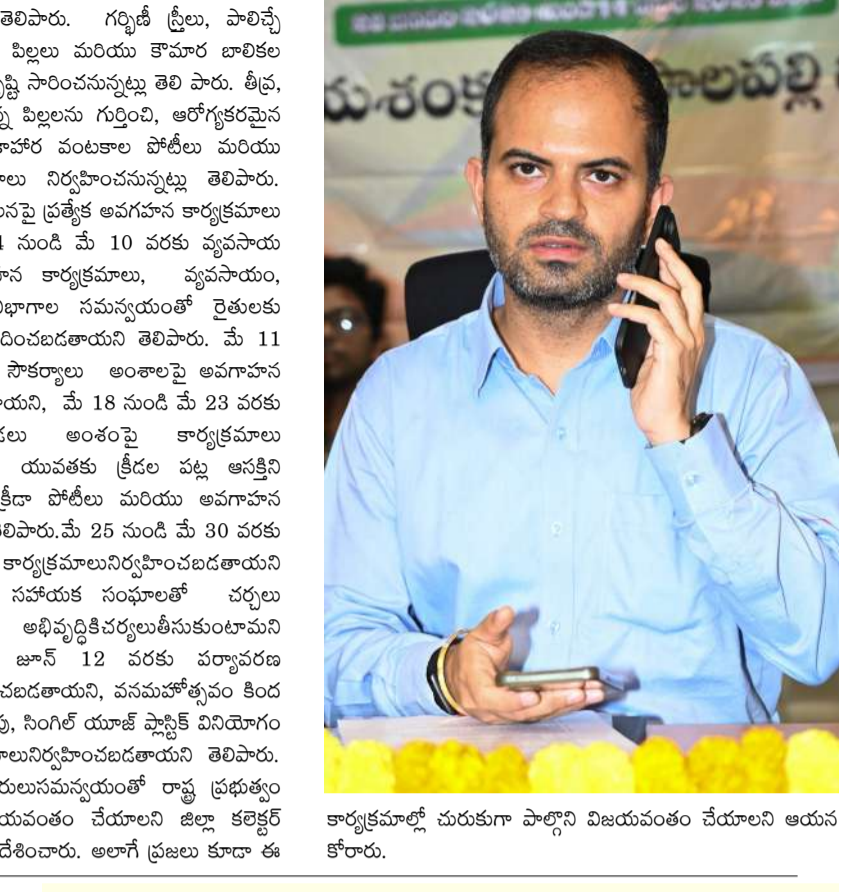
తెలిపారు. గర్భిణీ స్త్రీలు, పాలిచ్చే పిల్లలు మరియు కౌమార బాలికల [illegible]ష్టి సారించనున్నట్లు తెలి పారు. తీవ్ర, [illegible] పిల్లలను గుర్తించి, ఆరోగ్యకరమైన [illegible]హార వంటకాల పోటీలు మరియు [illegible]లు నిర్వహించనున్నట్లు తెలిపారు. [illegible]నపై ప్రత్యేక అవగహన కార్యక్రమాలు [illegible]4 నుండి మే 10 వరకు వ్యవసాయ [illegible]న కార్యక్రమాలు, వ్యవసాయం, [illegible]భాగాల సమన్వయంతో రైతులకు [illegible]దించబడతాయని తెలిపారు. మే 11 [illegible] సౌకర్యాలు అంశాలపై అవగాహన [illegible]యని, మే 18 నుండి మే 23 వరకు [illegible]కలు అంశంపై కార్యక్రమాలు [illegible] యువతకు క్రీడల పట్ల ఆసక్తిని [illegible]క్రీడా పోటీలు మరియు అవగాహన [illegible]లిపారు.మే 25 నుండి మే 30 వరకు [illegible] కార్యక్రమాలునిర్వహించబడతాయని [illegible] సహాయక సంఘాలతో చర్చలు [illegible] అభివృద్ధికిచర్యలుతీసుకుంటామని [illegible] జూన్ 12 వరకు పర్యావరణ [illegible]చబడతాయని, వనమహోత్సవం కింద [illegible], సింగిల్ యూజ్ ప్లాస్టిక్ వినియోగం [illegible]లునిర్వహించబడతాయని తెలిపారు. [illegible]రులుసమన్వయంతో రాష్ట్ర ప్రభుత్వం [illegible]యవంతం చేయాలని జిల్లా కలెక్టర్ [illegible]దేశించారు. అలాగే ప్రజలు కూడా ఈ

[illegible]య శంక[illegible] పాలపల్లి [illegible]

కార్యక్రమాల్లో చురుకుగా పాల్గొని విజయవంతం చేయాలని ఆయన కోరారు.